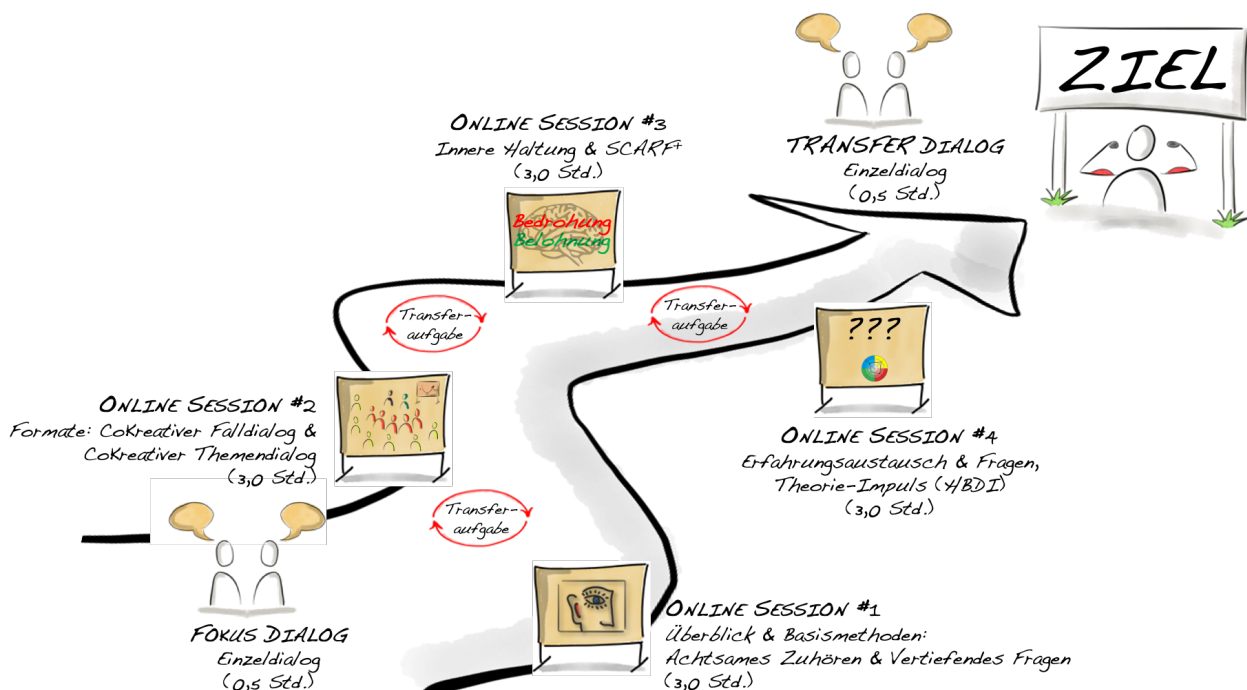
ZIEL

TRANSFER DIALOG
Einzeldialog
(0,5 Std.)

ONLINE SESSION #3
Innere Haltung & SCARF+
(3,0 Std.)

Bedrohung
Belohnung

Transfer-aufgabe

Transfer-aufgabe

???

ONLINE SESSION #2
Formate: CoKreativer Falldialog & CoKreativer Themendialog
(3,0 Std.)

ONLINE SESSION #4
Erfahrungsaustausch & Fragen, Theorie-Impuls (HBDI)
(3,0 Std.)

Transfer-aufgabe

FOKUS DIALOG
Einzeldialog
(0,5 Std.)

ONLINE SESSION #1
Überblick & Basismethoden:
Achtsames Zuhören & Vertiefendes Fragen
(3,0 Std.)